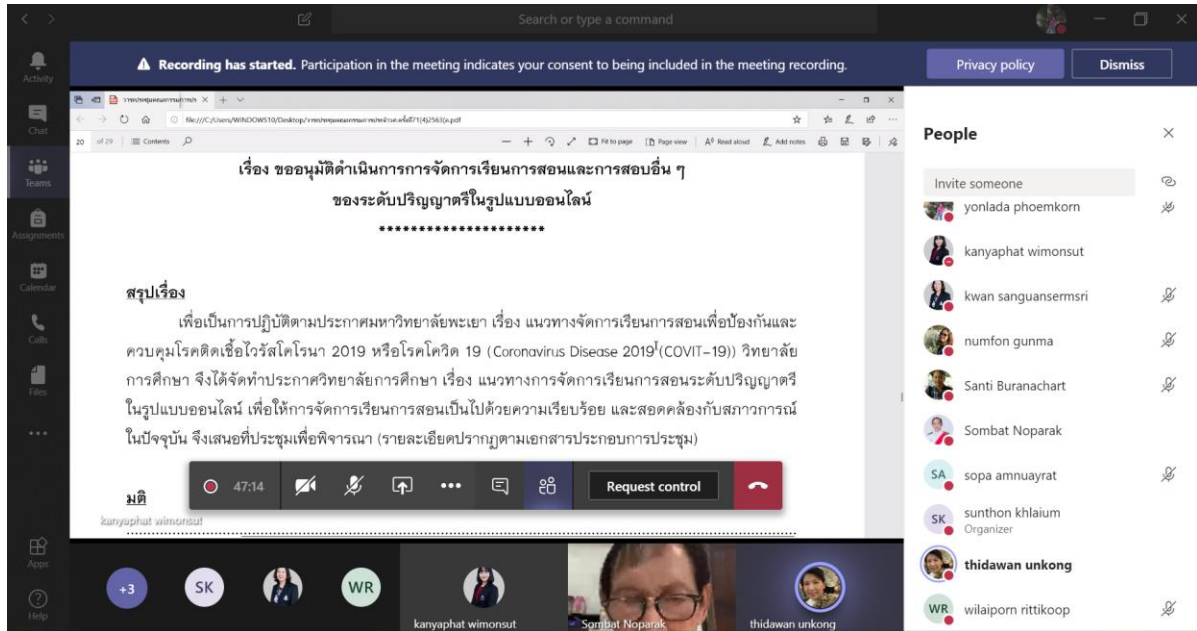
Search or type a command

Recording has started. Participation in the meeting indicates your consent to being included in the meeting recording.

Privacy policy

Dismiss

Activity

Chat

Teams

Assignments

Calendar

Calls

Files

...

Apps

Help

file:///C:/Users/WINDOWS10/Desktop/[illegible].pdf

20 of 29 | Contents

Fit to page | Page view | Read aloud | Add notes

เรื่อง ขออนุมัติดำเนินการการจัดการเรียนการสอนและการสอบอื่น ๆ

ของระดับปริญญาตรีในรูปแบบออนไลน์

*********************

สรุปเรื่อง

เพื่อเป็นการปฏิบัติตามประกาศมหาวิทยาลัยพะเยา เรื่อง แนวทางจัดการเรียนการสอนเพื่อป้องกันและควบคุมโรคติดเชื้อไวรัสโคโรนา 2019 หรือโรคโควิด 19 (Coronavirus Disease 2019$^{1}$(COVIT-19)) วิทยาลัยการศึกษา จึงได้จัดทำประกาศวิทยาลัยการศึกษา เรื่อง แนวทางการจัดการเรียนการสอนระดับปริญญาตรีในรูปแบบออนไลน์ เพื่อให้การจัดการเรียนการสอนเป็นไปด้วยความเรียบร้อย และสอดคล้องกับสภาวการณ์ในปัจจุบัน จึงเสนอที่ประชุมเพื่อพิจารณา (รายละเอียดปรากฏตามเอกสารประกอบการประชุม)

มติ

kanyaphat wimonsut

47:14

Request control

People

Invite someone

yonlada phoemkorn

kanyaphat wimonsut

kwan sanguansermsri

numfon gunma

Santi Buranachart

Sombat Noparak

SA sopa amnuayrat

SK sunthon khlaium
Organizer

thidawan unkong

WR wilaiporn rittikoop

+3

SK

WR

kanyaphat wimonsut

Sombat Noparak

thidawan unkong